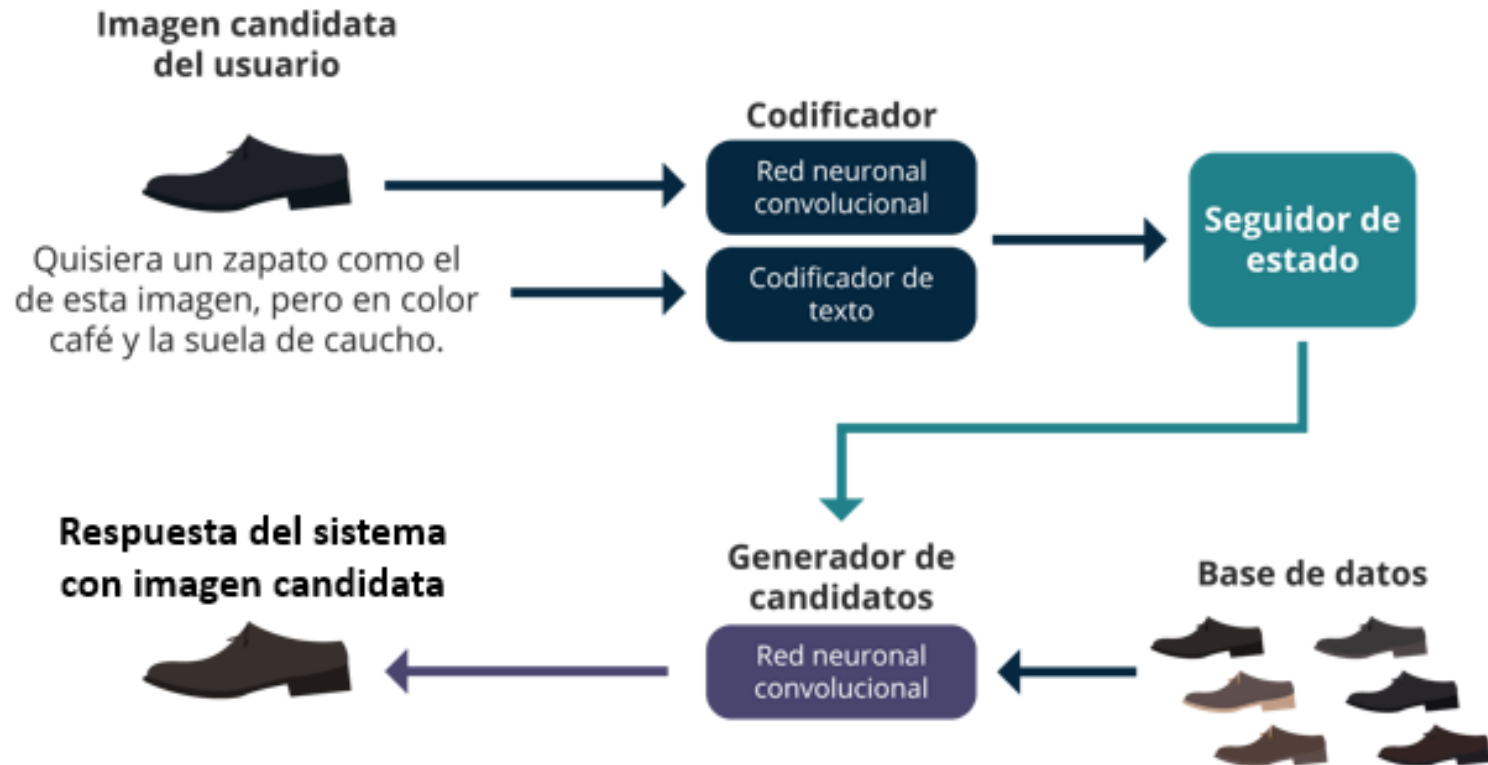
Imagen candidata del usuario

Quisiera un zapato como el de esta imagen, pero en color café y la suela de caucho.

Codificador

Red neuronal convolucional

Codificador de texto

Seguidor de estado

Respuesta del sistema con imagen candidata

Generador de candidatos

Red neuronal convolucional

Base de datos